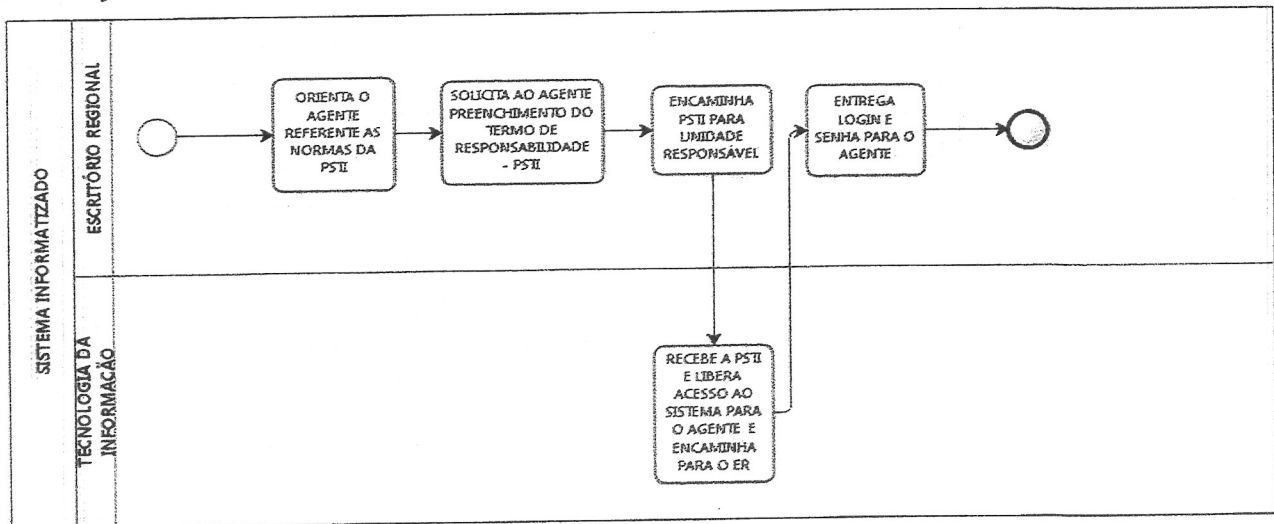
SISTEMA INFORMATIZADO

ESCRITÓRIO REGIONAL

ORIENTA O AGENTE REFERENTE AS NORMAS DA PSTI

SOLICITA AO AGENTE PREENCHIMENTO DO TERMO DE RESPONSABILIDADE - PSTI

ENCAMINHA PSTI PARA UNIDADE RESPONSÁVEL

ENTREGA LOGIN E SENHA PARA O AGENTE

TECNOLOGIA DA INFORMAÇÃO

RECEBE A PSTI E LIBERA ACESSO AO SISTEMA PARA O AGENTE E ENCAMINHA PARA O ER